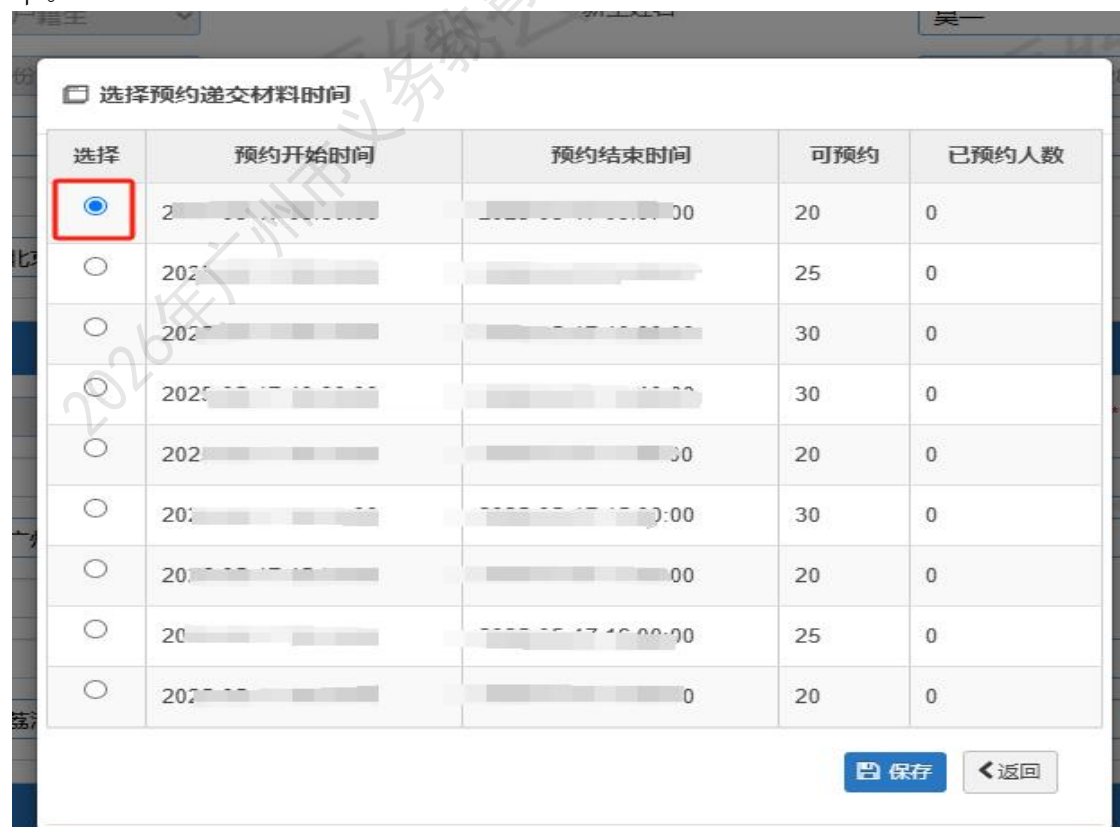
2026年广州市义务教育

选择预约递交材料时间

| 选择 | 预约开始时间 | 预约结束时间 | 可预约 | 已预约人数 |
|---|---|---|---|---|
| ◉ | 2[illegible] | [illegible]00 | 20 | 0 |
| ○ | 202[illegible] | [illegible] | 25 | 0 |
| ○ | 202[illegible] | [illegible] | 30 | 0 |
| ○ | 2025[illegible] | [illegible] | 30 | 0 |
| ○ | 202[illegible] | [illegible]30 | 20 | 0 |
| ○ | 20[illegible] | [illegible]:00 | 30 | 0 |
| ○ | 20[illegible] | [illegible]00 | 20 | 0 |
| ○ | 20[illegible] | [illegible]:00 | 25 | 0 |
| ○ | 202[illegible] | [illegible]0 | 20 | 0 |

保存 <返回